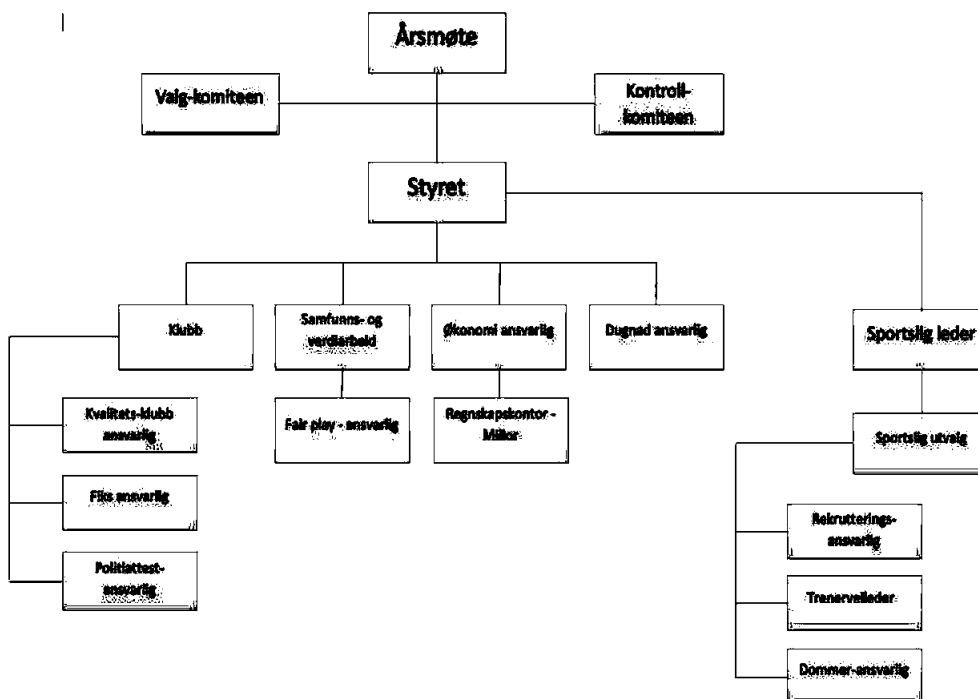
Årsmøte

Valg-komiteen

Kontroll-komiteen

Styret

Klubb

Samfunns- og verdiarbeid

Økonomi ansvarlig

Dugnad ansvarlig

Sportslig leder

Kvalitets-klubb ansvarlig

Fiks ansvarlig

Politiattest-ansvarlig

Fair play - ansvarlig

Regnskapskontor - Millor

Sportslig utvalg

Rekrutterings-ansvarlig

Trenerveileder

Dommer-ansvarlig